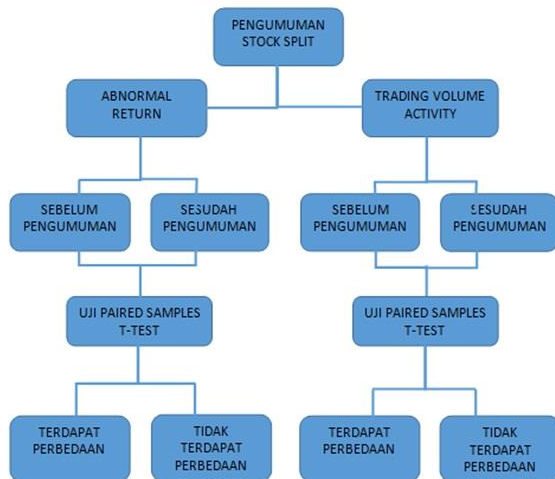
PENGUMUMAN STOCK SPLIT

ABNORMAL RETURN

TRADING VOLUME ACTIVITY

SEBELUM PENGUMUMAN

SESUDAH PENGUMUMAN

SEBELUM PENGUMUMAN

SESUDAH PENGUMUMAN

UJI PAIRED SAMPLES T-TEST

UJI PAIRED SAMPLES T-TEST

TERDAPAT PERBEDAAN

TIDAK TERDAPAT PERBEDAAN

TERDAPAT PERBEDAAN

TIDAK TERDAPAT PERBEDAAN